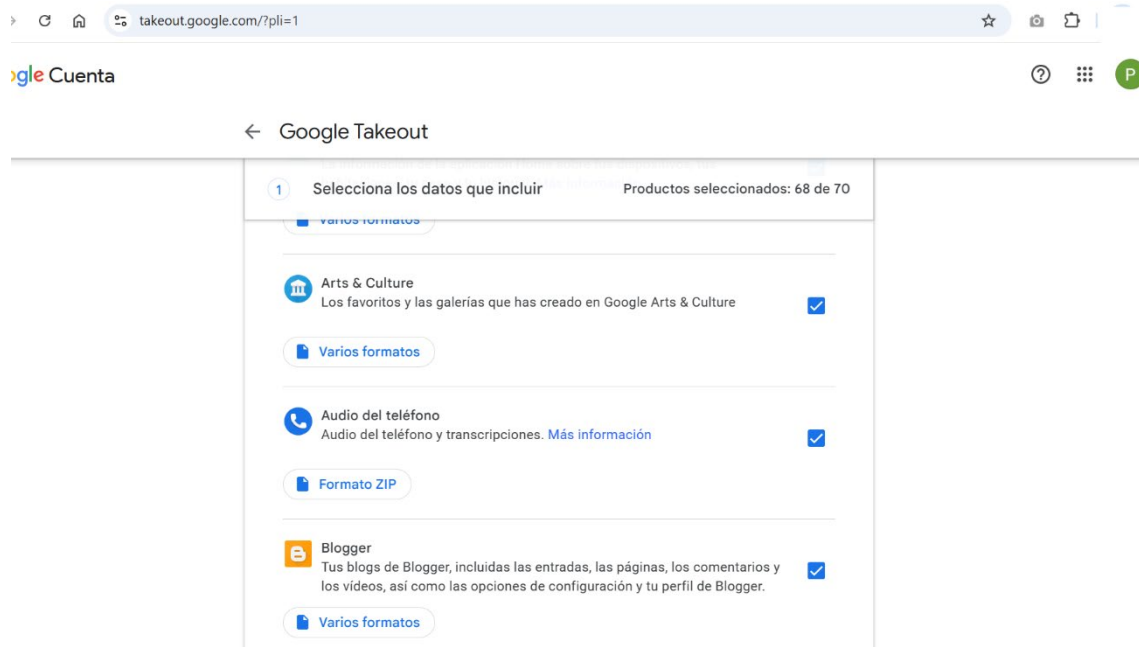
takeout.google.com/?pli=1

gle Cuenta

P

← Google Takeout

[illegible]

1 Selecciona los datos que incluir Productos seleccionados: 68 de 70

Varios formatos

Arts & Culture
Los favoritos y las galerías que has creado en Google Arts & Culture

Varios formatos

Audio del teléfono
Audio del teléfono y transcripciones. Más información

Formato ZIP

Blogger
Tus blogs de Blogger, incluidas las entradas, las páginas, los comentarios y los vídeos, así como las opciones de configuración y tu perfil de Blogger.

Varios formatos